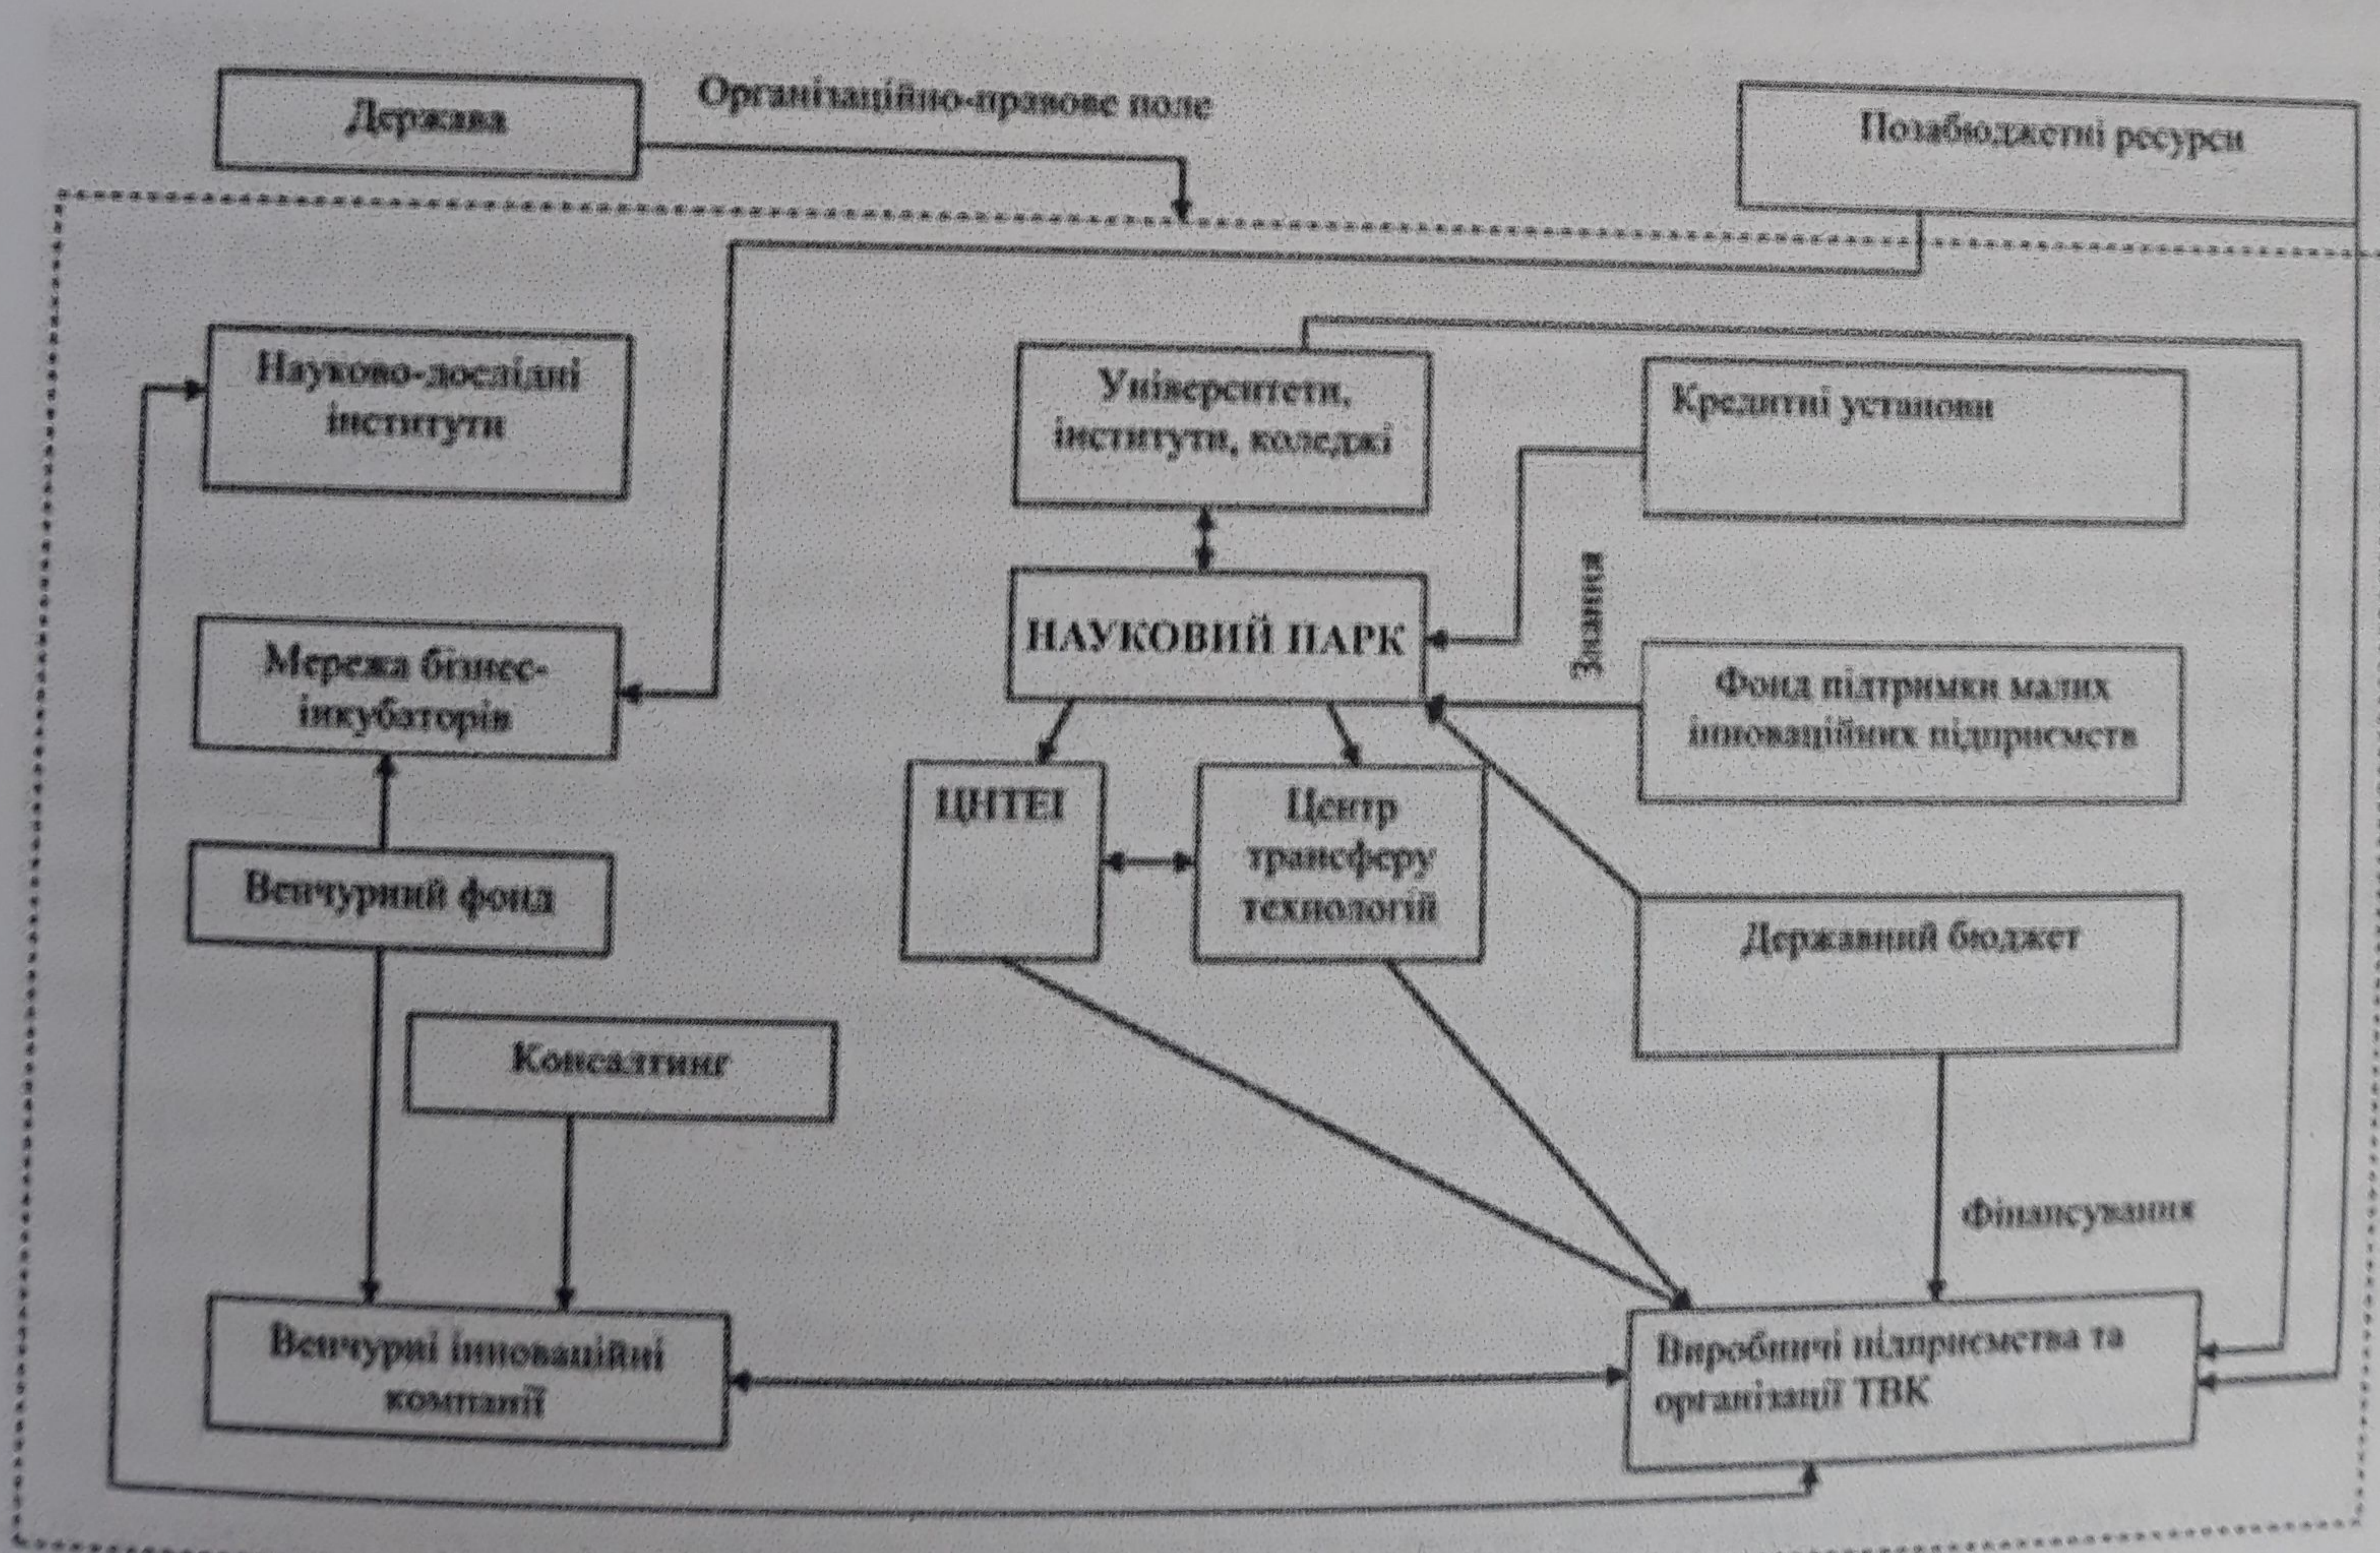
Держава

Організаційно-правове поле

Позабюджетні ресурси

Науково-дослідні інститути

Університети, інститути, коледжі

Кредитні установи

Мережа бізнес-інкубаторів

НАУКОВИЙ ПАРК

Знання

Фонд підтримки малих інноваційних підприємств

ЦНТЕІ

Центр трансферу технологій

Венчурний фонд

Державний бюджет

Консалтинг

Фінансування

Венчурні інноваційні компанії

Виробничі підприємства та організації ТВК